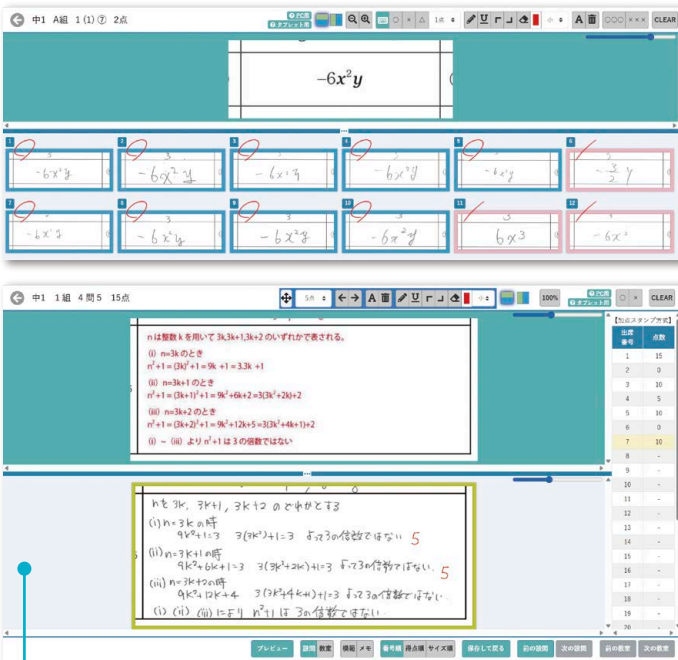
中1 A組 1 (1) ⑦ 2点

ご利用 タブレット用

1点

小

CLEAR

$-6x^2y$

1
$-6x^2y$

2
$-6x^2y$

3
$-6x^2y$

4
$-6x^2y$

5
$-6x^2y$

6
$-\frac{x}{2}y$

7
$-6x^2y$

8
$-6x^2y$

9
$-6x^2y$

10
$-6x^2y$

11
$6x^3$

12
$-6x^2$

中1 1組 4 問5 15点

5点

小

100%

ご利用 タブレット用

CLEAR

n は整数 k を用いて 3k,3k+1,3k+2 のいずれかで表される。
(i) n=3k のとき
$n^2+1=(3k)^2+1=9k^2+1=3.3k+1$
(ii) n=3k+1 のとき
$n^2+1=(3k+1)^2+1=9k^2+6k+2=3(3k^2+2k)+2$
(iii) n=3k+2 のとき
$n^2+1=(3k+2)^2+1=9k^2+12k+5=3(3k^2+4k+1)+2$
(i) ～ (iii) より $n^2+1$ は 3 の倍数ではない

【方式スタンプ方式】
| 出席番号 | 点数 |
|---|---|
| 1 | 15 |
| 2 | 0 |
| 3 | 10 |
| 4 | 5 |
| 5 | 10 |
| 6 | 0 |
| 7 | 10 |
| 8 | - |
| 9 | - |
| 10 | - |
| 11 | - |
| 12 | - |
| 13 | - |
| 14 | - |
| 15 | - |
| 16 | - |
| 17 | - |
| 18 | - |
| 19 | - |
| 20 | - |

nを 3k, 3k+1, 3k+2 のでわかとする
(i) n=3k の時
$9k^2+1=3$ $3(3k^2)+1=3$ よって3の倍数ではない 5
(ii) n=3k+1の時
$9k^2+6k+1=3$ $3(3k^2+2k)+1=3$ よって3の倍数ではない 5
(iii) n=3k+2の時
$9k^2+12k+4$ $3(3k^2+4k+1)+1=3$ よって3の倍数ではない
(i) (ii) (iii) により $n^2+1$ は 3の倍数ではない

プレビュー 設問 教室 模範 メモ 番号順 得点順 サイズ順 保存して戻る 前の設問 次の設問 前の教室 次の教室